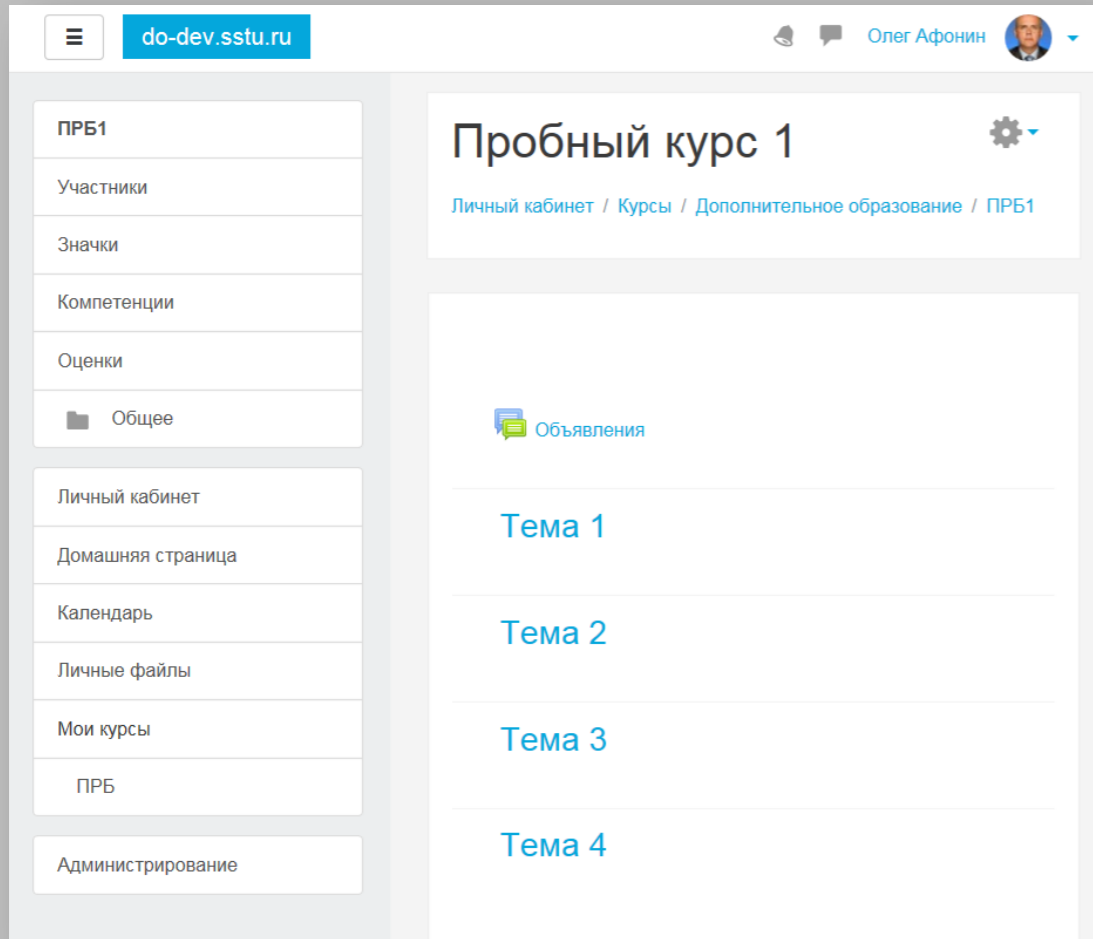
≡ do-dev.sstu.ru

Олег Афонин

ПРБ1
Участники
Значки
Компетенции
Оценки
Общее

Личный кабинет
Домашняя страница
Календарь
Личные файлы
Мои курсы
ПРБ

Администрирование

Пробный курс 1

Личный кабинет / Курсы / Дополнительное образование / ПРБ1

Объявления

Тема 1

Тема 2

Тема 3

Тема 4